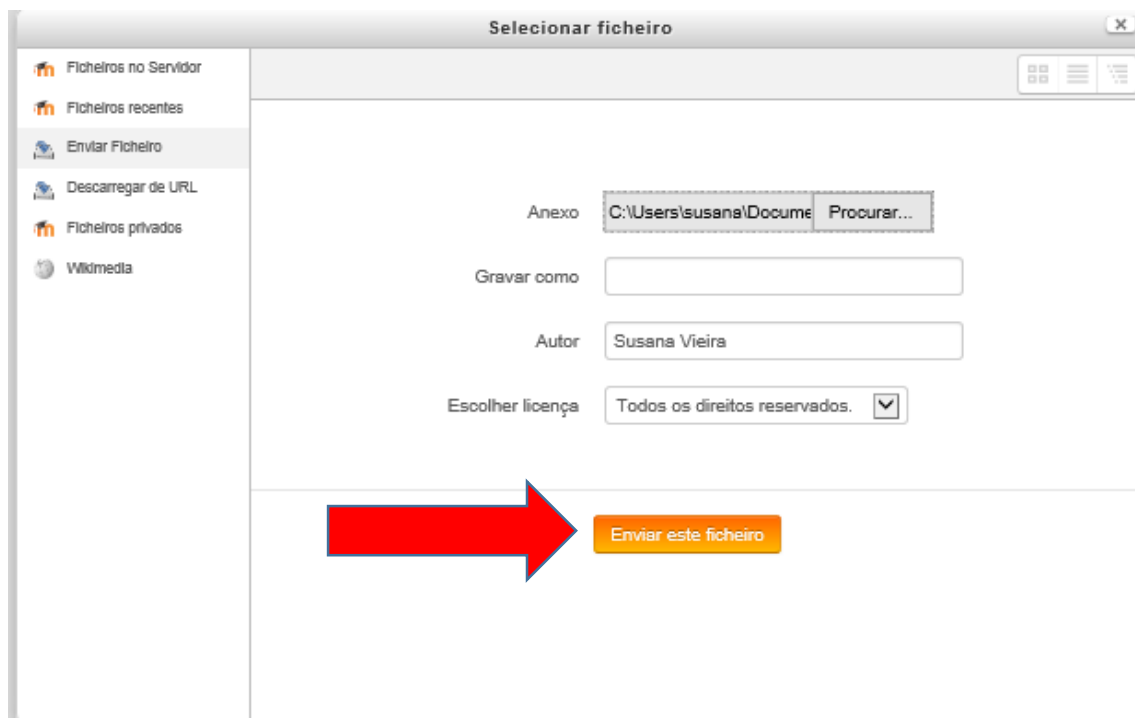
Selecionar ficheiro

Ficheiros no Servidor
Ficheiros recentes
Enviar Ficheiro
Descarregar de URL
Ficheiros privados
Wikimedia

Anexo C:\Users\susana\Docume Procurar...

Gravar como

Autor Susana Vieira

Escolher licença Todos os direitos reservados.

Enviar este ficheiro